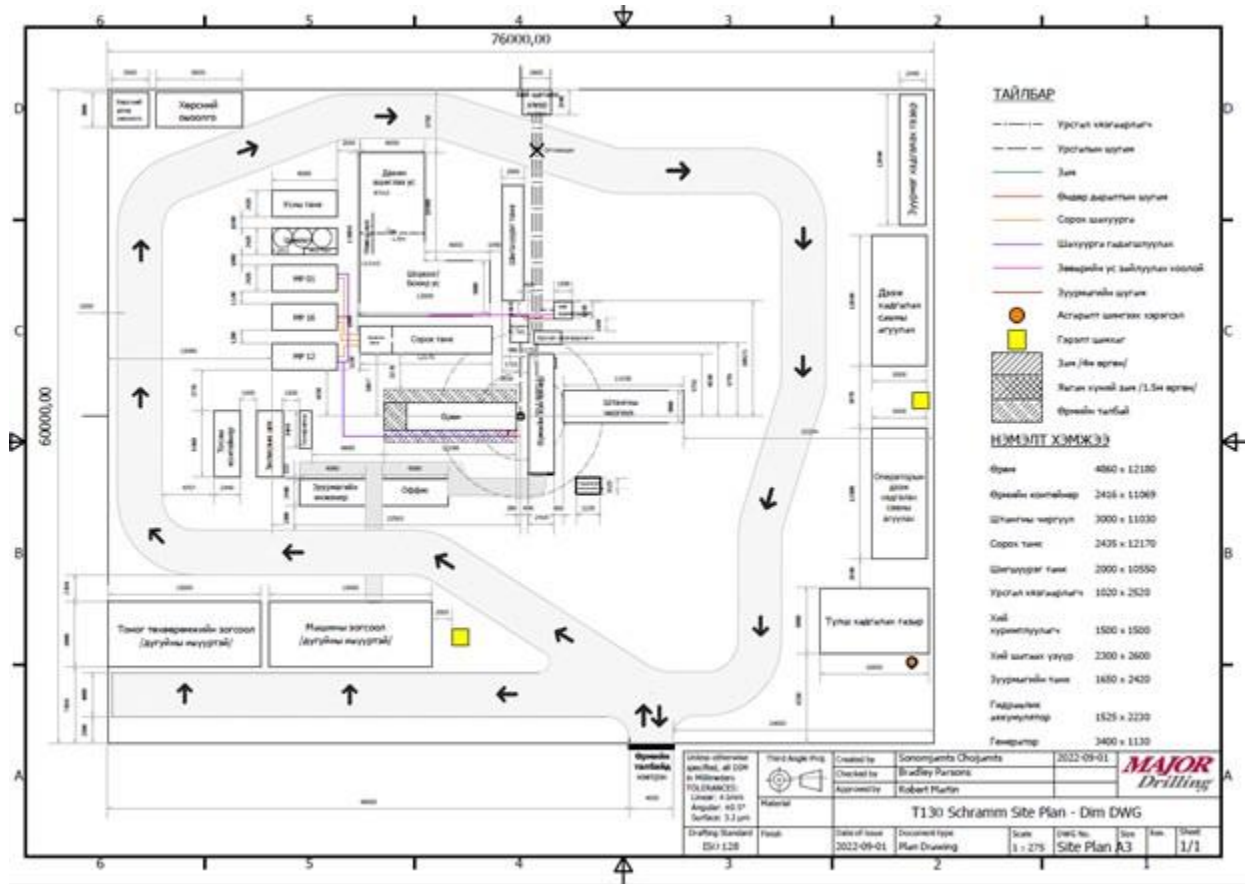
6 5 4 3 2 1

76000,00

D

Херсний ялгах цэг

Херсний овоолго

ТАЙЛБАР

Урсгал хязгаарлагч

Урсгалын шугам

Зам

Өндөр даралтын шугам

Сорох шланг

Шланг гидравлик

Зэвэрдийн ус зайлуулах хоолой

Зуурмагийн шугам

Асаргаа шингээх хэрэгсэл

Гарагт шилжүүл

Зам /4м өргөн/

Явган хүний зам /1.5м өргөн/

Өрөмдлөгийн талбай

НЭМЭЛТ ХЭМЖЭЭ

| Өрөм | 4060 x 12180 |
|---|---|
| Өрөмийн контейнер | 2416 x 11069 |
| Штангны чиргүүл | 3000 x 11030 |
| Сорох танк | 2435 x 12170 |
| Шингээгч танк | 2000 x 10550 |
| Урсгал хязгаарлагч | 1020 x 2520 |
| Хий хуримтлуулагч | 1500 x 1500 |
| Хий шилжих хоолой | 2300 x 2600 |
| Зуурмагийн танк | 1650 x 2420 |
| Гидравлик аккумулятор | 1525 x 2230 |
| Генератор | 3400 x 1130 |

Усны танк

MP 01

MP 16

MP 12

Сорох танк

Штанг/бохир ус

Дахин ашиглах ус

Өрөм

Штангны чиргүүл

Зуурмагийн инженер

Оффис

Түлш контейнер

Дахин ашиглах ус

Дахин хадгалах савны агуулах

Операторын дахин хадгалах савны агуулах

Түлш хадгалах газар

Тоног төхөөрөмжийн зогсоол /дугуйны ачуургатай/

Машины зогсоол /дугуйны ачуургатай/

60000,00

C

B

A

Өрөмдлөгийн талбайд хяналт

Unless otherwise specified, all DIM in Millimeters TOLERANCES: Linear: ± 1mm Angular: ±0.5° Surface: 3.2 μm

Third Angle Proj

Material

Drafting Standard ISO 128

Finish

Created by Sonomgunts Chojuunts 2022-09-01

Checked by Bradley Parsons

Approved by Robert Martin

MAJOR Drilling

T130 Schramm Site Plan - Dim DWG

Date of issue 2022-09-01

Document type Plan Drawing

Scale 1 : 275

DWG No. Site Plan

Size A3

Rev.

Sheet 1/1

6 5 4 3 2 1